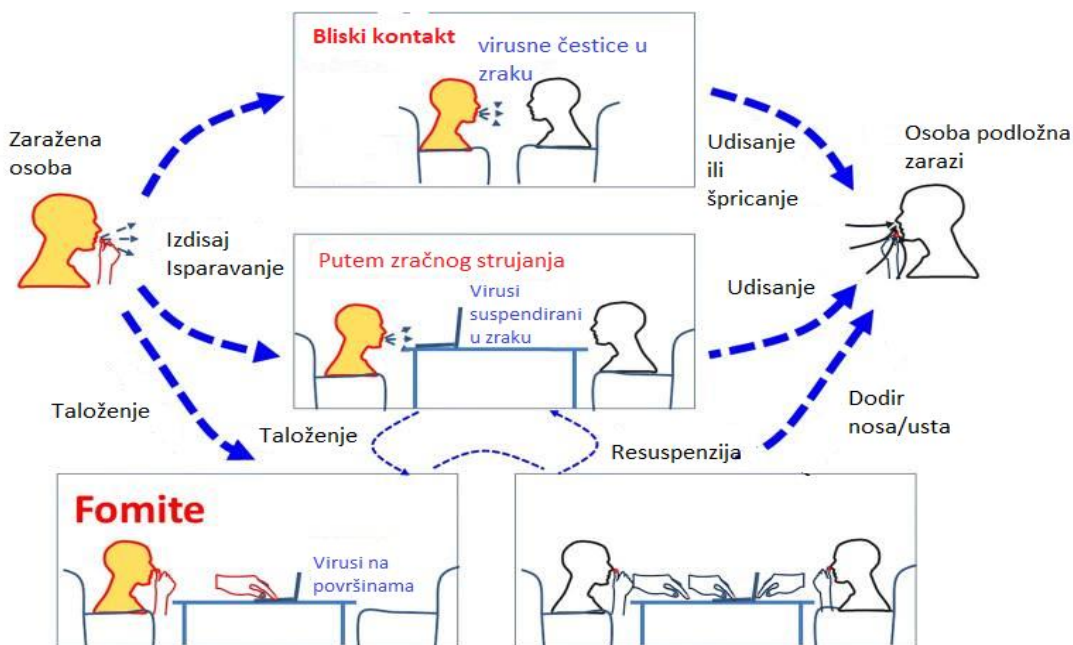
Zaražena osoba

Bliski kontakt

virusne čestice u zraku

Udisanje ili špricanje

Osoba podložna zarazi

Izdisaj Isparavanje

Putem zračnog strujanja

Virusi suspendirani u zraku

Udisanje

Taloženje

Taloženje

Resuspenzija

Dodir nosa/usta

Fomite

Virusi na površinama